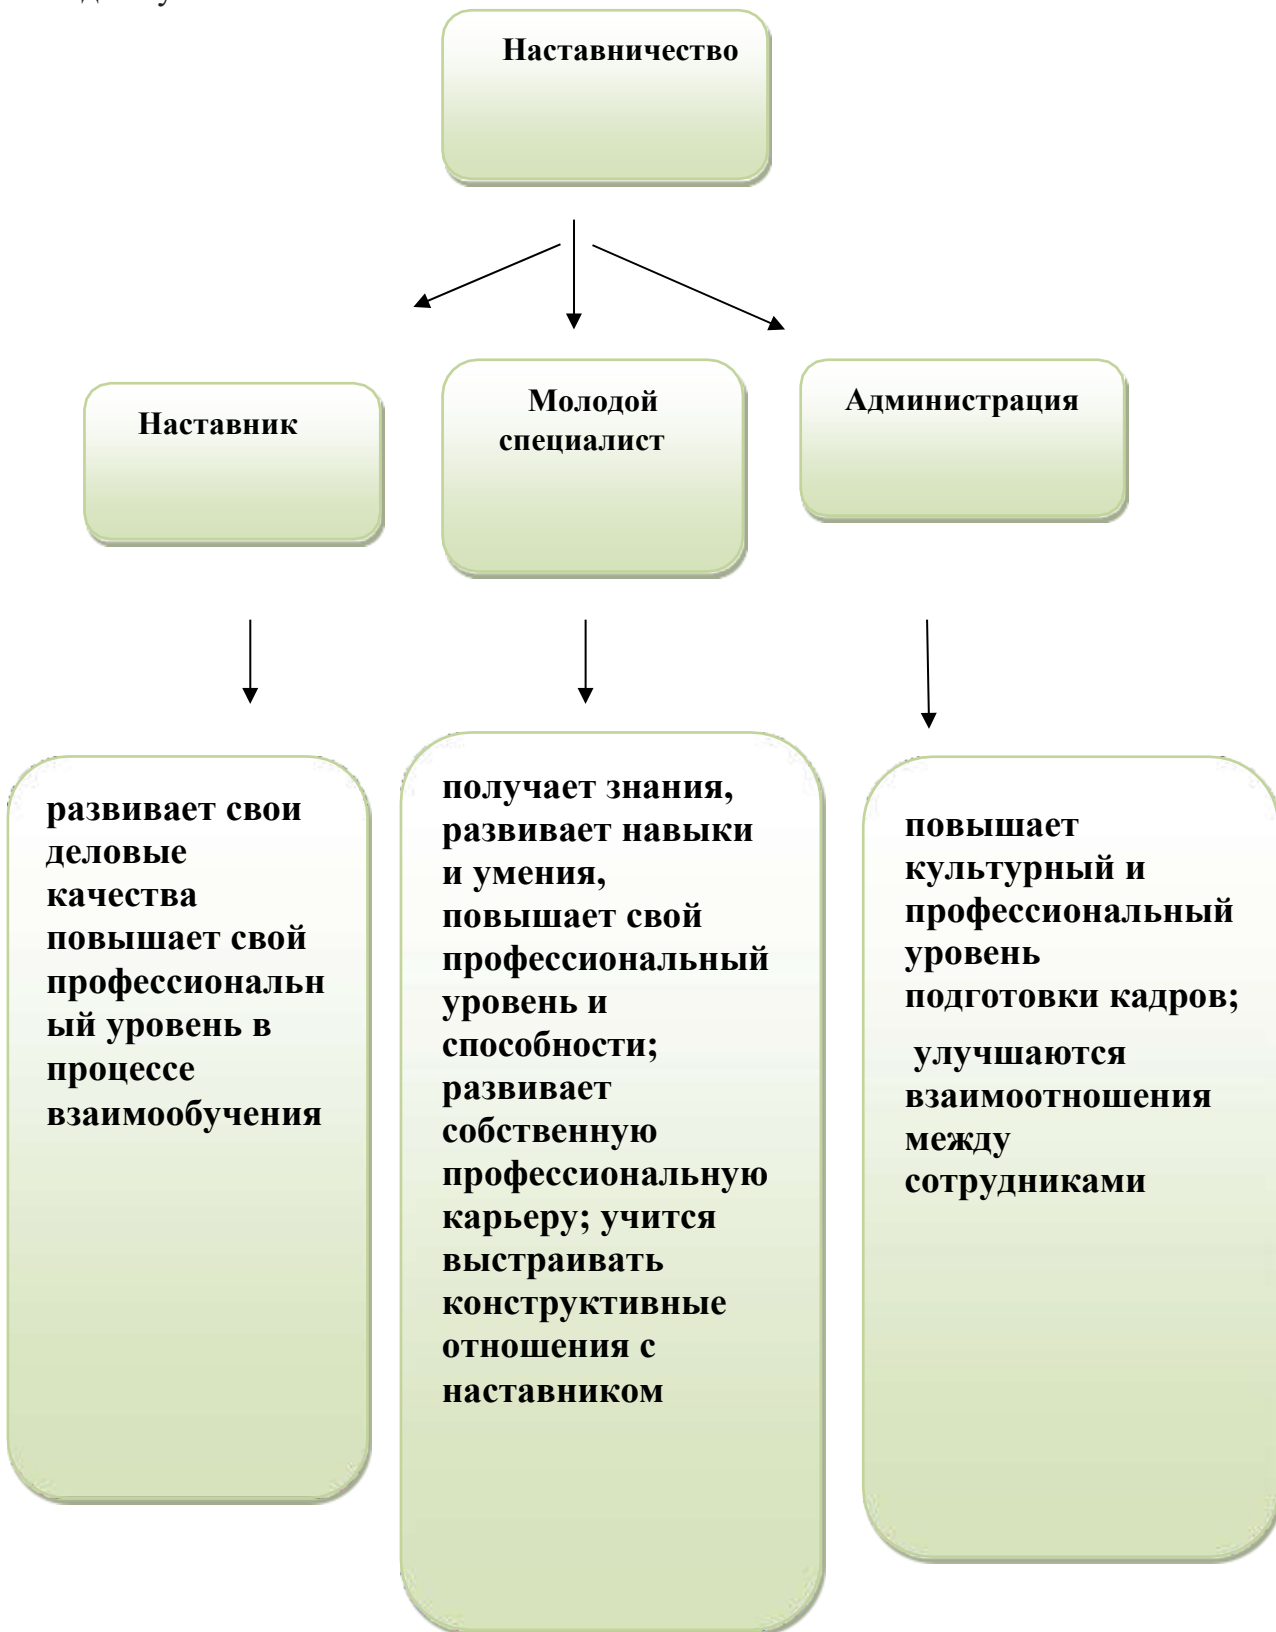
Наставничество

Наставник

Молодой специалист

Администрация

развивает свои деловые качества повышает свой профессиональный уровень в процессе взаимообучения

получает знания, развивает навыки и умения, повышает свой профессиональный уровень и способности; развивает собственную профессиональную карьеру; учится выстраивать конструктивные отношения с наставником

повышает культурный и профессиональный уровень подготовки кадров;

улучшаются взаимоотношения между сотрудниками